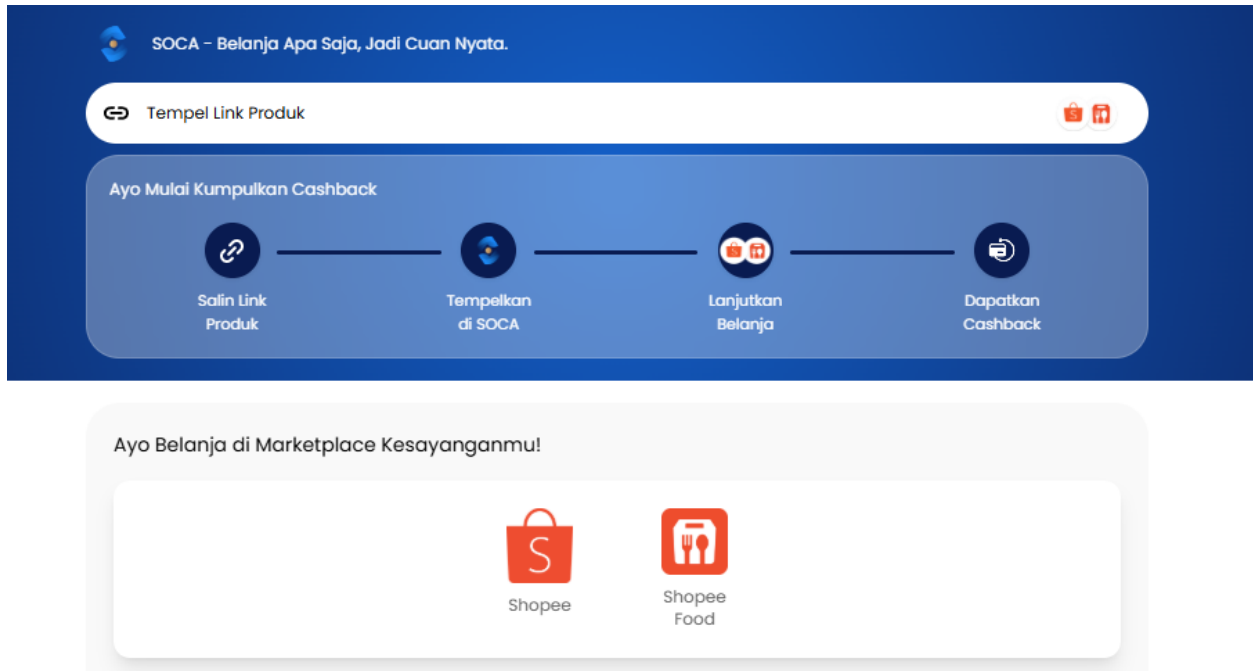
SOCA - Belanja Apa Saja, Jadi Cuan Nyata.

Tempel Link Produk

Ayo Mulai Kumpulkan Cashback

Salin Link Produk

Tempelkan di SOCA

Lanjutkan Belanja

Dapatkan Cashback

Ayo Belanja di Marketplace Kesayanganmu!

S

Shopee

Shopee Food